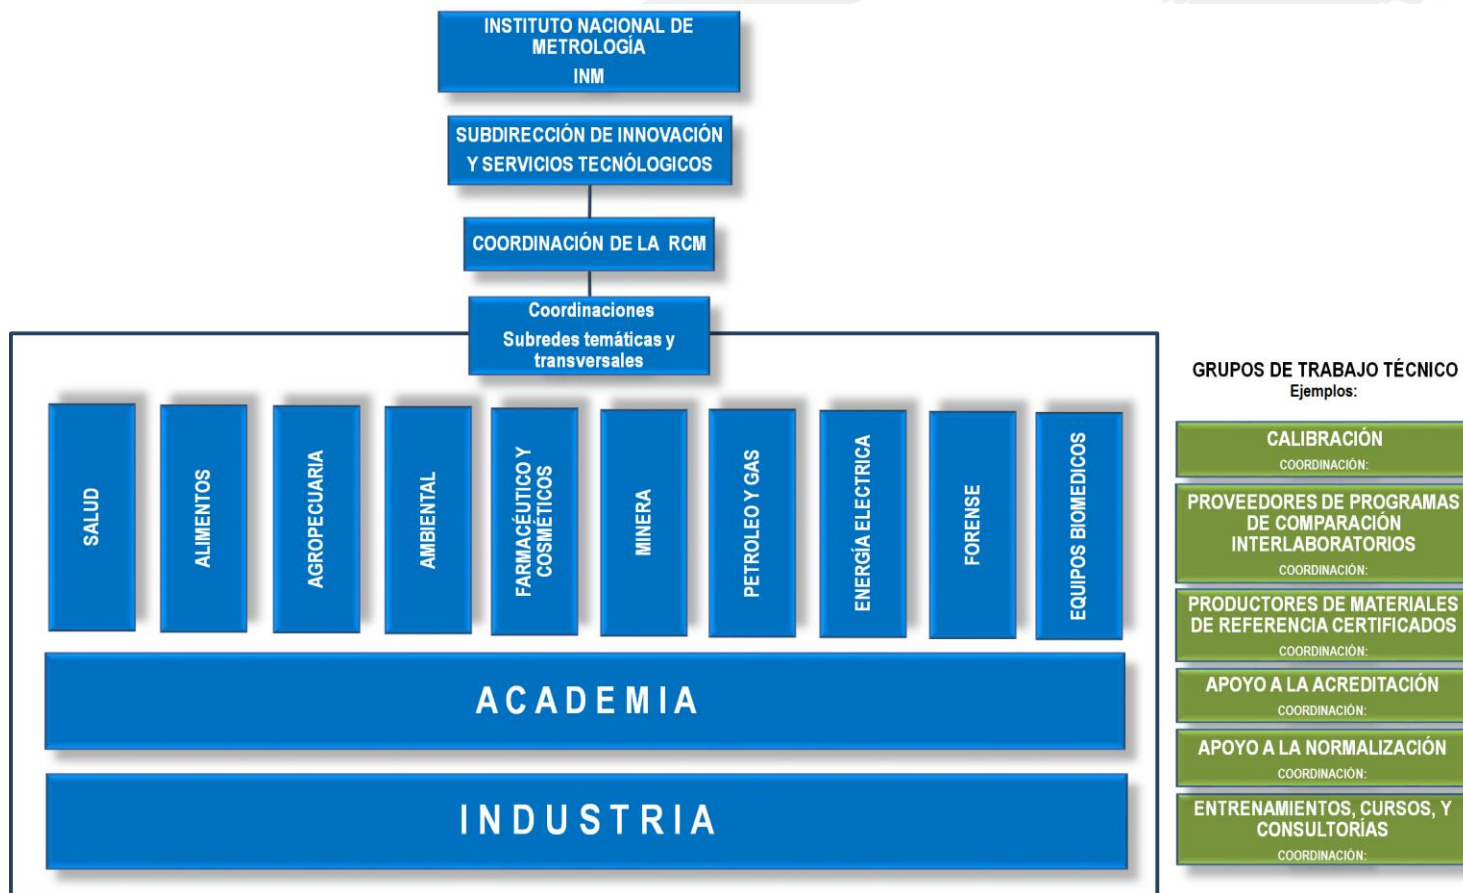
INSTITUTO NACIONAL DE METROLOGÍA
INM

SUBDIRECCIÓN DE INNOVACIÓN Y SERVICIOS TECNÓLOGICOS

COORDINACIÓN DE LA RCM

Coordinaciones
Subredes temáticas y transversales

SALUD

ALIMENTOS

AGROPECUARIA

AMBIENTAL

FARMACÉUTICO Y COSMÉTICOS

MINERA

PETROLEO Y GAS

ENERGÍA ELECTRICA

FORENSE

EQUIPOS BIOMEDICOS

ACADEMIA

INDUSTRIA

GRUPOS DE TRABAJO TÉCNICO
Ejemplos:

CALIBRACIÓN
COORDINACIÓN:

PROVEEDORES DE PROGRAMAS DE COMPARACIÓN INTERLABORATORIOS
COORDINACIÓN:

PRODUCTORES DE MATERIALES DE REFERENCIA CERTIFICADOS
COORDINACIÓN:

APOYO A LA ACREDITACIÓN
COORDINACIÓN:

APOYO A LA NORMALIZACIÓN
COORDINACIÓN:

ENTRENAMIENTOS, CURSOS, Y CONSULTORÍAS
COORDINACIÓN: